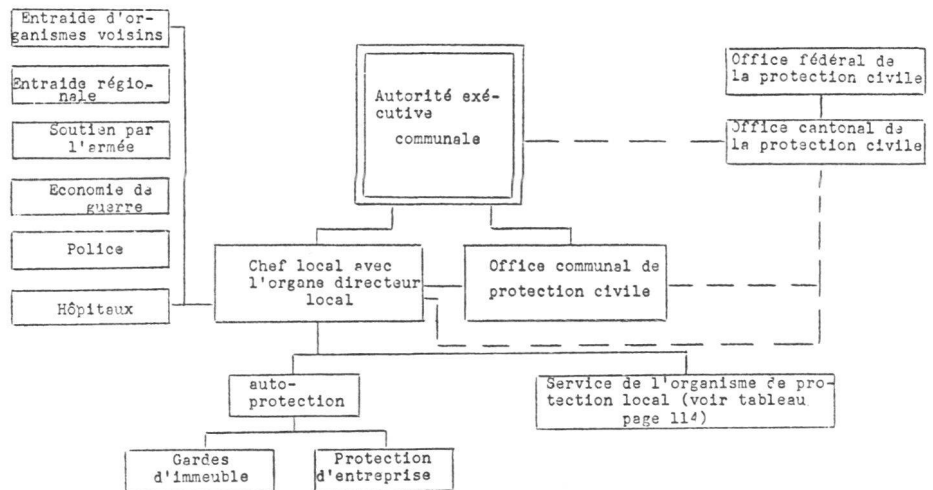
Entraide d'organismes voisins

Entraide régionale

Soutien par l'armée

Economie de guerre

Police

Hôpitaux

Autorité exécutive communale

Office fédéral de la protection civile

Office cantonal de la protection civile

Chef local avec l'organe directeur local

Office communal de protection civile

autoprotection

Service de l'organisme de protection local (voir tableau page 114)

Gardes d'immeuble

Protection d'entreprise